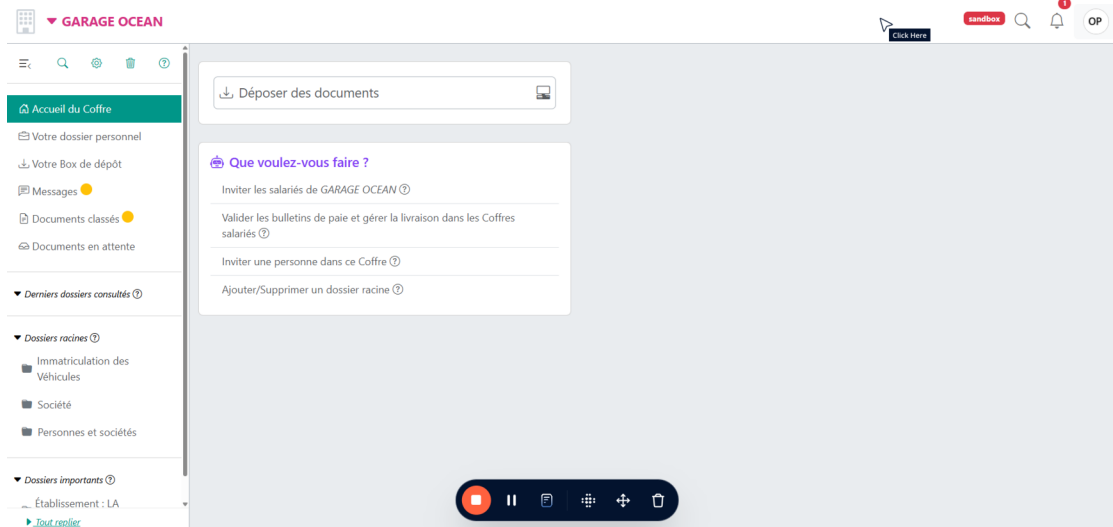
GARAGE OCEAN

Click Here

sandbox

1

OP

Accueil du Coffre

Votre dossier personnel

Votre Box de dépôt

Messages

Documents classés

Documents en attente

Derniers dossiers consultés

Dossiers racines

Immatriculation des Véhicules

Société

Personnes et sociétés

Dossiers importants

Établissement : LA

Tout replier

Déposer des documents

Que voulez-vous faire ?

Inviter les salariés de GARAGE OCEAN

Valider les bulletins de paie et gérer la livraison dans les Coffres salariés

Inviter une personne dans ce Coffre

Ajouter/Supprimer un dossier racine